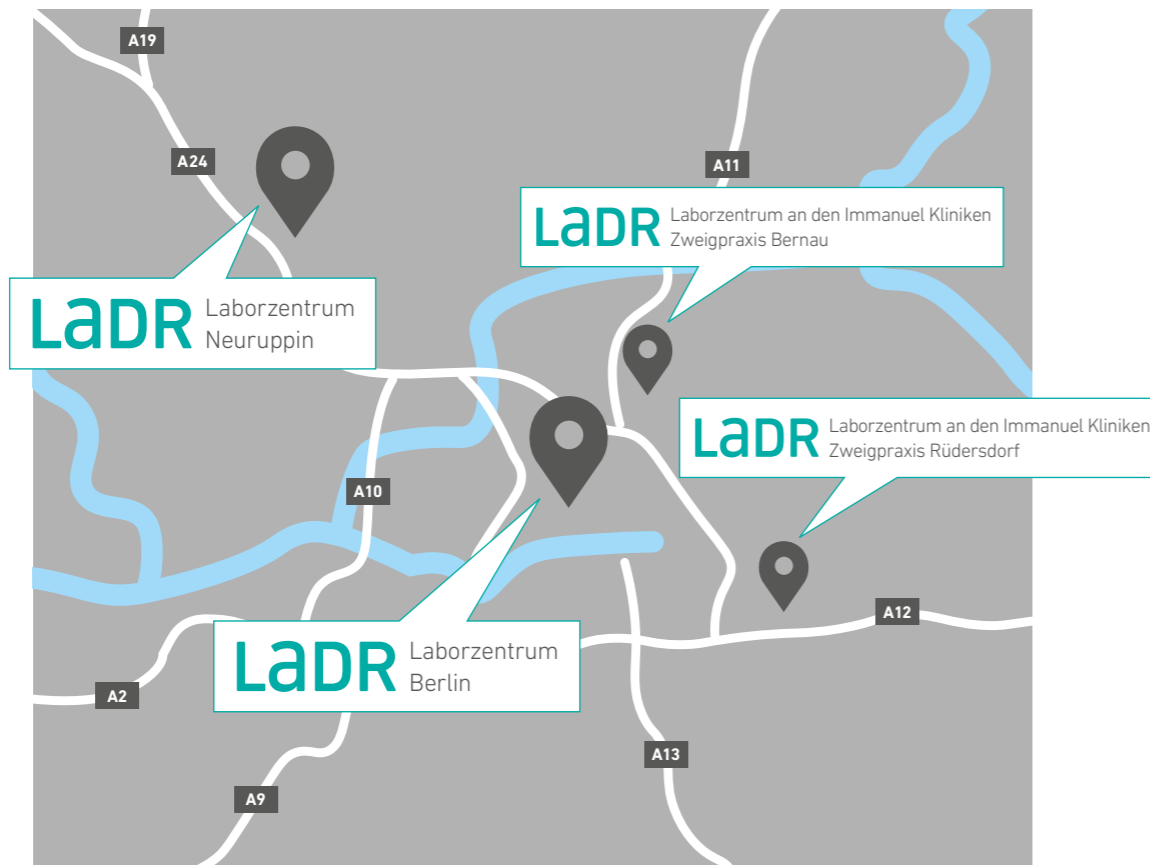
A19

A24

A11

LADR Laborzentrum an den Immanuel Kliniken Zweigpraxis Bernau

LADR Laborzentrum Neuruppin

LADR Laborzentrum an den Immanuel Kliniken Zweigpraxis Rüdersdorf

A10

A12

LADR Laborzentrum Berlin

A2

A13

A9